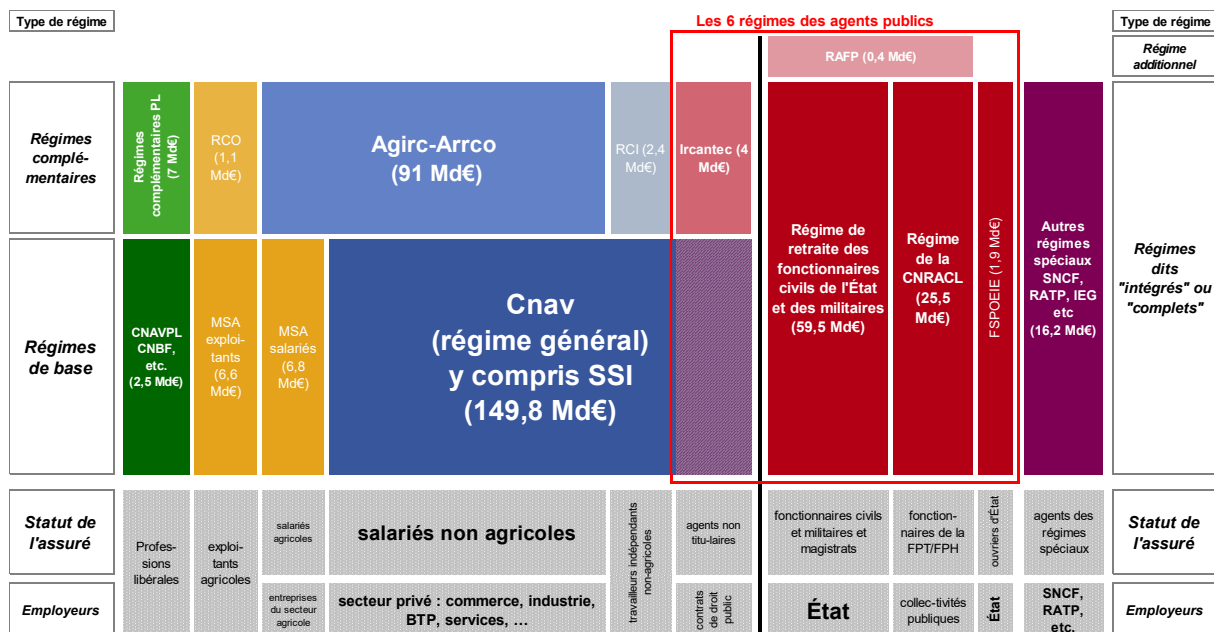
Type de régime

Les 6 régimes des agents publics

Type de régime

Régime additionnel

RAFP (0,4 Md€)

Régimes complé-mentaires

Régimes complémentaires PL (7 Md€)

RCO (1,1 Md€)

Agirc-Arrco (91 Md€)

RCI (2,4 Md€)

Ircantec (4 Md€)

Régime de retraite des fonctionnaires civils de l'État et des militaires (59,5 Md€)

Régime de la CNRACL (25,5 Md€)

FSPOEIE (1,9 Md€)

Autres régimes spéciaux SNCF, RATP, IEG etc (16,2 Md€)

Régimes dits "intégrés" ou "complets"

Régimes de base

CNAVPL CNBF, etc. (2,5 Md€)

MSA exploi-tants (6,6 Md€)

MSA salariés (6,8 Md€)

Cnav (régime général) y compris SSI (149,8 Md€)

Statut de l'assuré

Profes-sions libérales

exploi-tants agricoles

salariés agricoles

salariés non agricoles

travailleurs indépendants non-agricoles

agents non titu-laires

fonctionnaires civils et militaires et magistrats

fonction-naires de la FPT/FPH

ouvriers d'État

agents des régimes spéciaux

Statut de l'assuré

Employeurs

entreprises du secteur agricole

secteur privé : commerce, industrie, BTP, services, …

contrats de droit public

État

collec-tivités publiques

État

SNCF, RATP, etc.

Employeurs